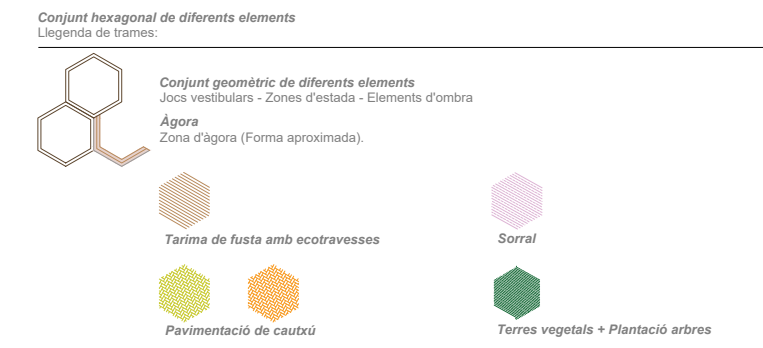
Conjunt hexagonal de diferents elements
Llegenda de trames:

Conjunt geomètric de diferents elements
Jocs vestibulars - Zones d'estada - Elements d'ombra

Àgora
Zona d'àgora (Forma aproximada).

Tarima de fusta amb ecotravesses

Sorral

Pavimentació de cautxú

Terres vegetals + Plantació arbres